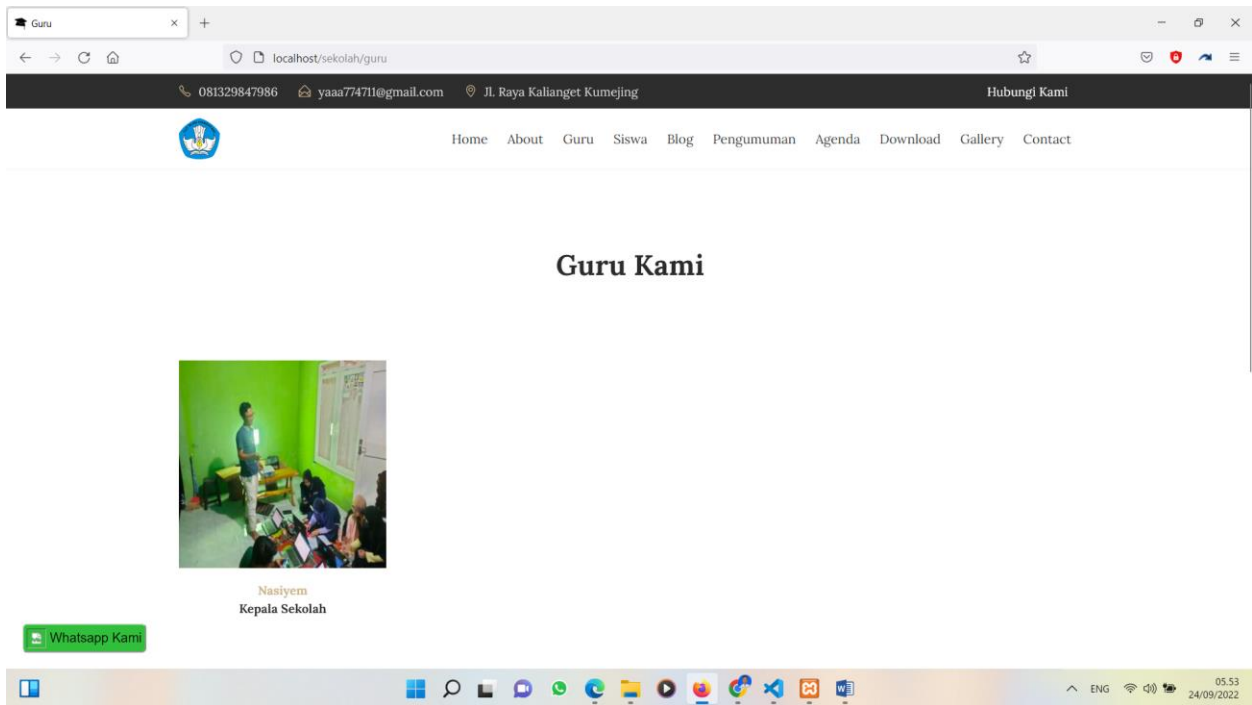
Guru

localhost/sekolah/guru

081329847986 yaaa774711@gmail.com Jl. Raya Kalianget Kumejing Hubungi Kami

Home About Guru Siswa Blog Pengumuman Agenda Download Gallery Contact

Guru Kami

Nasiyem
Kepala Sekolah

Whatsapp Kami

ENG 05.53 24/09/2022